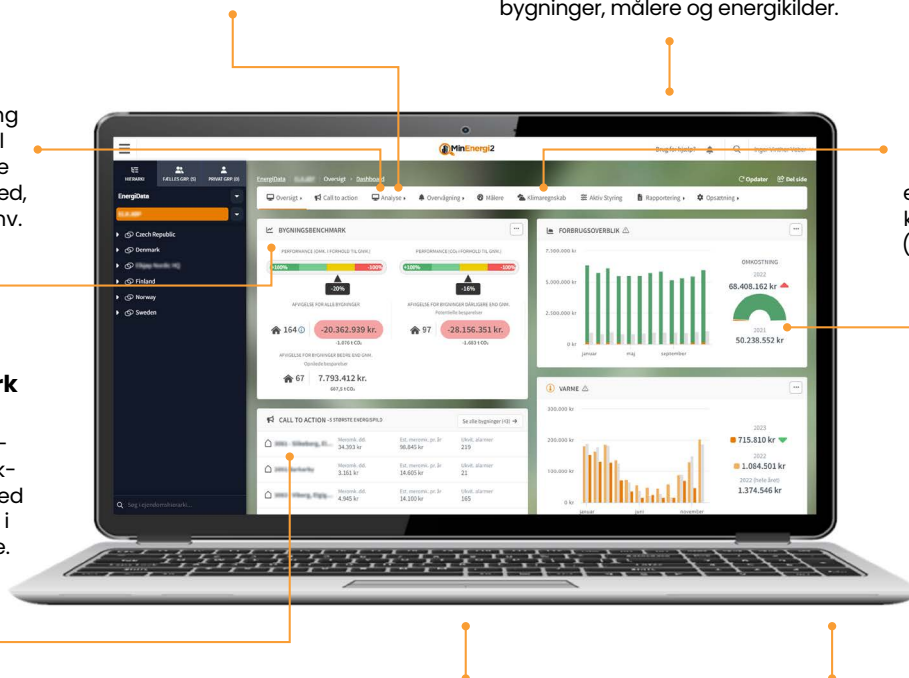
bygninger, målere og energikilder.

ng
l
e
ed,
nv.

rk

-
k-
ed
i
e.

e
k
(

MinEnergi2

Brug for hjælp?

HIERARKI
FÆLLES GRP. (0)
PRIVAT GRP. (0)

EnergiData

Czech Republic
Denmark
Finland
Norway
Sweden

Søg i ejendomshierarki...

EnergiData
Oversigt
Dashboard

Opdater
Del side

Oversigt
Call to action
Analyse
Overvågning
Målere
Klimaregnskab
Aktiv Styring
Rapportering
Opsætning

BYGNINGSBENCHMARK

PERFORMANCE (DKK. I FORHOLD TIL GNM.)
PERFORMANCE (CO₂ I FORHOLD TIL GNM.)

-100%
100%
+100%
100%

-20%
-16%

AFVIGELSE FOR ALLE BYGNINGER
AFVIGELSE FOR BYGNINGER DÅRLIGERE END GNM.
Potentielle besparelser

164
-20.362.939 kr.
-1.076 t CO₂

97
-28.156.351 kr.
-1.403 t CO₂

AFVIGELSE FOR BYGNINGER BEDRE END GNM.
Opnåede besparelser

67
7.793.412 kr.
697,5 t CO₂

CALL TO ACTION -3 STØRSTE ENERGISPILD

Se alle bygninger (15)

Merområ. dkk.
34.393 kr
Est. merområ. pr. år
98.845 kr
Ubeh. alarmer
219

Merområ. dkk.
3.161 kr
Est. merområ. pr. år
14.605 kr
Ubeh. alarmer
21

Merområ. dkk.
4.945 kr
Est. merområ. pr. år
14.100 kr
Ubeh. alarmer
165

FORBRUGSOVERBLIK

7.500.000 kr
5.000.000 kr
2.500.000 kr
0 kr
januar
maj
september

OMKOSTNING
2022
68.408.162 kr
2021
50.238.552 kr

VARME

300.000 kr
200.000 kr
100.000 kr
0 kr
januar
juni
november

2023
715.810 kr
2022
1.084.501 kr
2022 (hele året)
1.374.546 kr